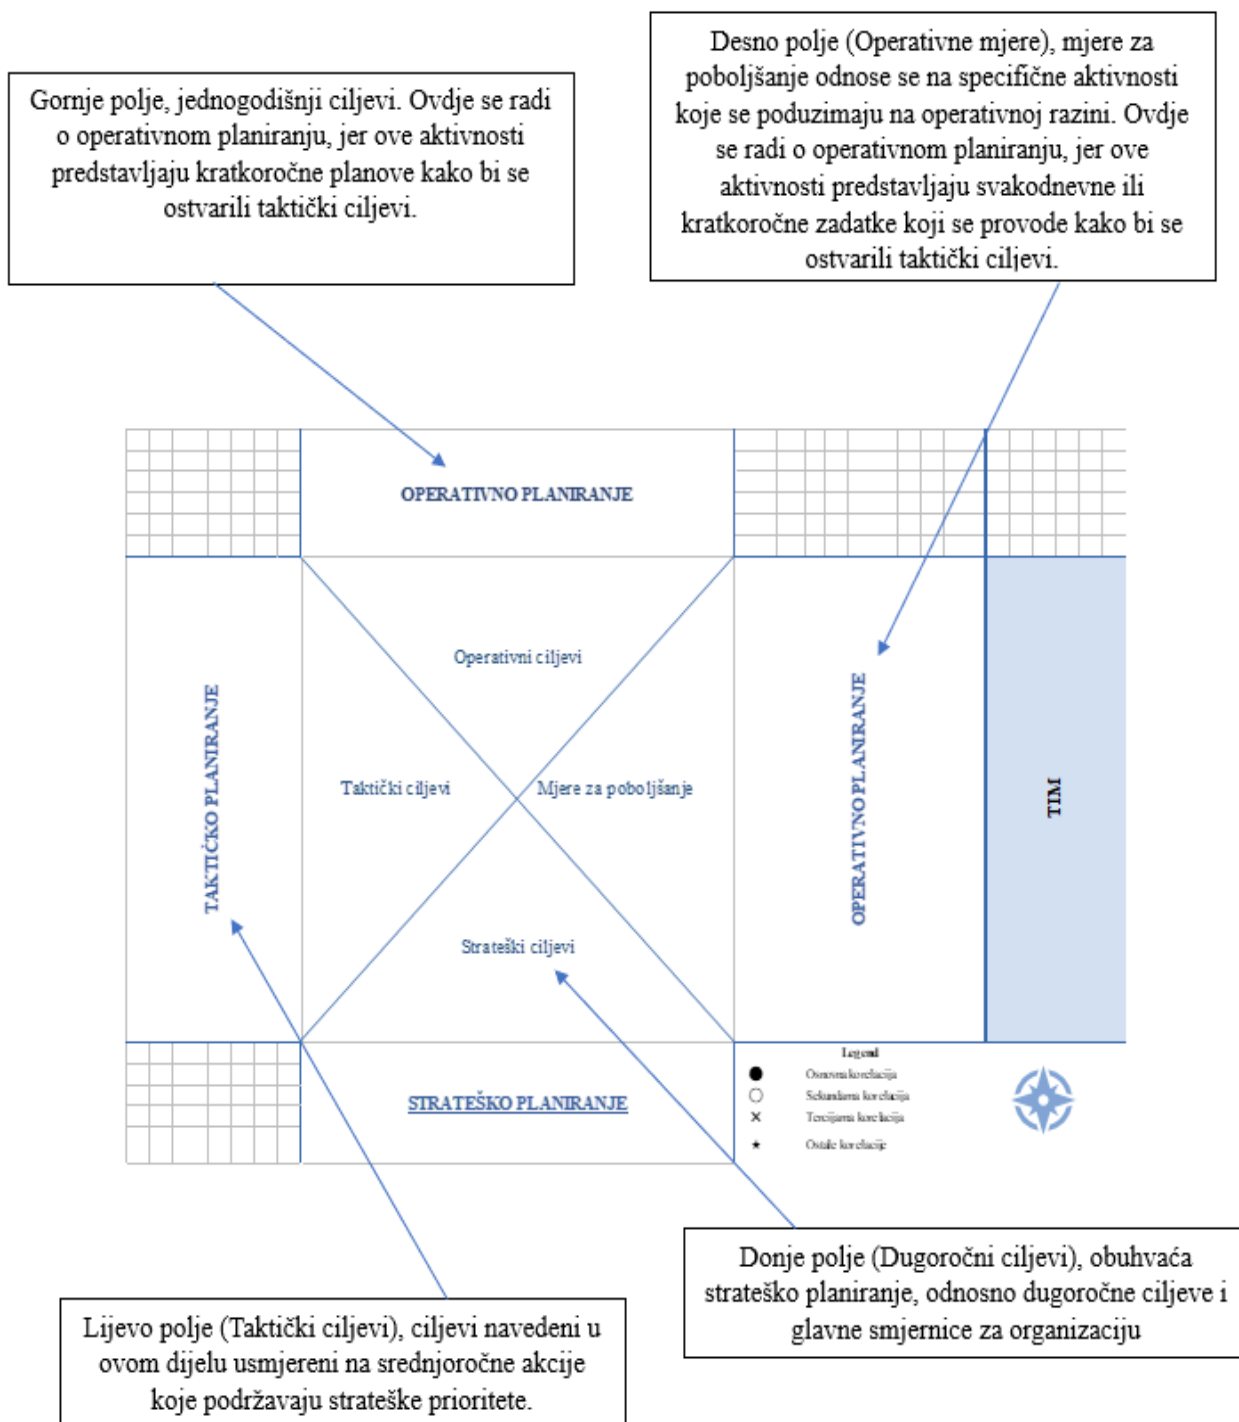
Gornje polje, jednogodišnji ciljevi. Ovdje se radi o operativnom planiranju, jer ove aktivnosti predstavljaju kratkoročne planove kako bi se ostvarili taktički ciljevi.

Desno polje (Operativne mjere), mjere za poboljšanje odnose se na specifične aktivnosti koje se poduzimaju na operativnoj razini. Ovdje se radi o operativnom planiranju, jer ove aktivnosti predstavljaju svakodnevne ili kratkoročne zadatke koji se provode kako bi se ostvarili taktički ciljevi.

OPERATIVNO PLANIRANJE

Operativni ciljevi

TAKTIČKO PLANIRANJE

Taktički ciljevi

Mjere za poboljšanje

OPERATIVNO PLANIRANJE

TIM

Strateški ciljevi

STRATEŠKO PLANIRANJE

Legend
Osnovna korelacija
Sekundarna korelacija
Tercijarna korelacija
Ostale korelacije

Donje polje (Dugoročni ciljevi), obuhvaća strateško planiranje, odnosno dugoročne ciljeve i glavne smjernice za organizaciju

Lijevo polje (Taktički ciljevi), ciljevi navedeni u ovom dijelu usmjereni na srednjoročne akcije koje podržavaju strateške prioritete.